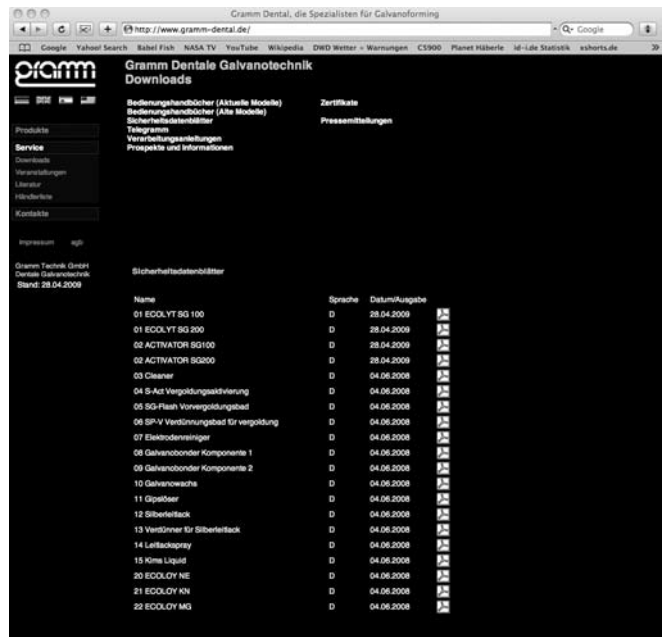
Gramm Dental, die Spezialisten für Galvanoforming

http://www.gramm-dental.de/

Google

Google Yahoo! Search Babel Fish NASA TV YouTube Wikipedia DWD Wetter – Warnungen CS900 Planet Häberle Id-Lde Statistik xshorts.de

gramm

Gramm Dentale Galvanotechnik
Downloads

Produkte
Service
Downloads
Veranstaltungen
Literatur
Händlerliste
Kontakte

impressum agb

Gramm Technik GmbH
Dentale Galvanotechnik
Stand: 28.04.2009

Bedienungshandbücher (Aktuelle Modelle)
Bedienungshandbücher (Alte Modelle)
Sicherheitsdatenblätter
Telegramm
Verarbeitungsanleitungen
Prospekte und Informationen

Zertifikate

Pressemitteilungen

Sicherheitsdatenblätter

| Name | Sprache | Datum/Ausgabe |
|---|---|---|
| 01 ECOLYT SG 100 | D | 28.04.2009 |
| 01 ECOLYT SG 200 | D | 28.04.2009 |
| 02 ACTIVATOR SG100 | D | 28.04.2009 |
| 02 ACTIVATOR SG200 | D | 28.04.2009 |
| 03 Cleaner | D | 04.06.2008 |
| 04 S-Act Vergoldungsaktivierung | D | 04.06.2008 |
| 05 SG-Flash Vorvergoldungsbad | D | 04.06.2008 |
| 06 SP-V Verdünnungsbad für vergoldung | D | 04.06.2008 |
| 07 Elektrodenreiniger | D | 04.06.2008 |
| 08 Galvanobonder Komponente 1 | D | 04.06.2008 |
| 09 Galvanobonder Komponente 2 | D | 04.06.2008 |
| 10 Galvanowachs | D | 04.06.2008 |
| 11 Gipslöser | D | 04.06.2008 |
| 12 Silberleitlack | D | 04.06.2008 |
| 13 Verdünner für Silberleitlack | D | 04.06.2008 |
| 14 Leitlackspray | D | 04.06.2008 |
| 15 Kims Liquid | D | 04.06.2008 |
| 20 ECOLOY NE | D | 04.06.2008 |
| 21 ECOLOY KN | D | 04.06.2008 |
| 22 ECOLOY MG | D | 04.06.2008 |